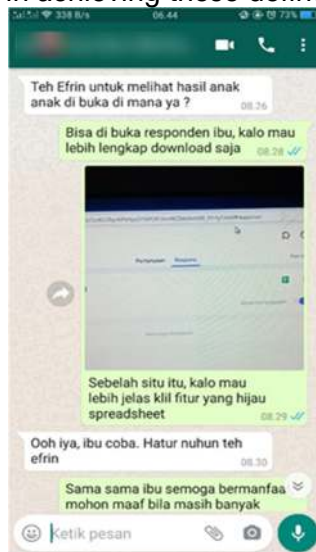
in achieving these ddim

338 B/s 06.44 73%

Teh Efrin untuk melihat hasil anak anak di buka di mana ya ? 08.26

Bisa di buka responden ibu, kalo mau lebih lengkap download saja 08.28

Pertanyaan Respons

Sebelah situ itu, kalo mau lebih jelas klil fitur yang hijau spreadsheet 08.29

Ooh iya, ibu coba. Hatur nuhun teh efrin 08.30

Sama sama ibu semoga bermanfaa mohon maaf bila masih banyak

Ketik pesan